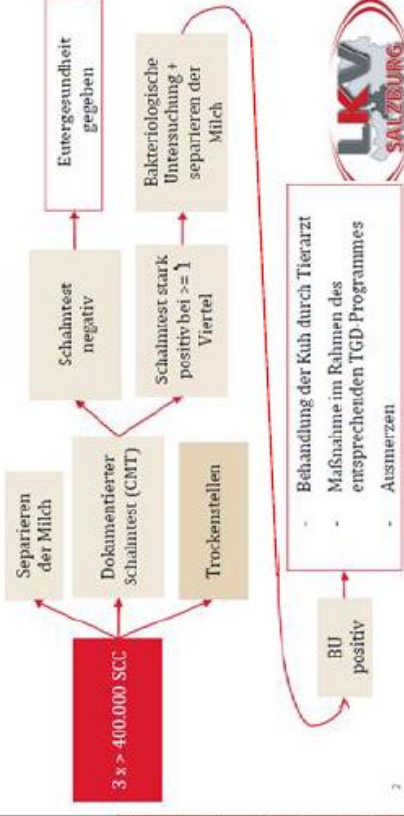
3 x > 400.000 SCC

Separieren der Milch

Dokumentierter Schalmtest (CMT)

Trockenstellen

Schalmtest negativ

Schalmtest stark positiv bei >= 1 Viertel

Eutergesundheit gegeben

Bakteriologische Untersuchung + separieren der Milch

BU positiv

- Behandlung der Kuh durch Tierarzt
- Maßnahme im Rahmen des entsprechenden TGD-Programmes
- Ausmerzen

LKV SALZBURG

2